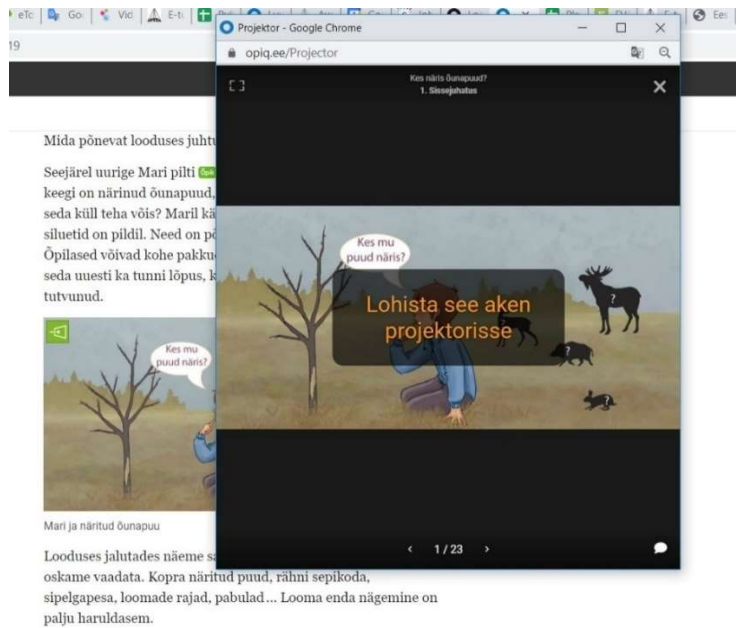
eTc | Go | Vid | E-t | | | | | | | | | Ees

19

Projektor - Google Chrome

opiq.ee/Projector

Kes näris õunapuud?
1. Sissejuhatus

Mida põnevat looduses juhtu

Seejärel uurige Mari pilti keegi on närinud õunapuud, seda küll teha võis? Maril kä siluetid on pildil. Need on po Õpilased võivad kohe pakku seda uuesti ka tunni lõpus, k tutvunud.

Kes mu puud näris?

Kes mu puud näris?

Lohista see aken projektorisse

?

?

?

?

Mari ja näritud õunapuu

‹ 1 / 23 ›

Looduses jalutades näeme s oskame vaadata. Kopra näritud puud, rähni sepikoda, sipelgapesa, loomade rajad, pabulad ... Looma enda nägemine on palju haruldasem.